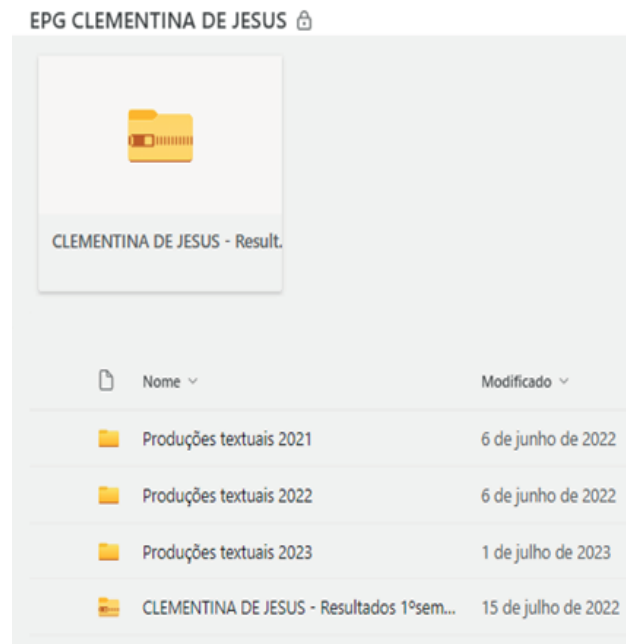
EPG CLEMENTINA DE JESUS

CLEMENTINA DE JESUS - Result.

| Nome | Modificado |
|---|---|
| Produções textuais 2021 | 6 de junho de 2022 |
| Produções textuais 2022 | 6 de junho de 2022 |
| Produções textuais 2023 | 1 de julho de 2023 |
| CLEMENTINA DE JESUS - Resultados 1ºsem... | 15 de julho de 2022 |